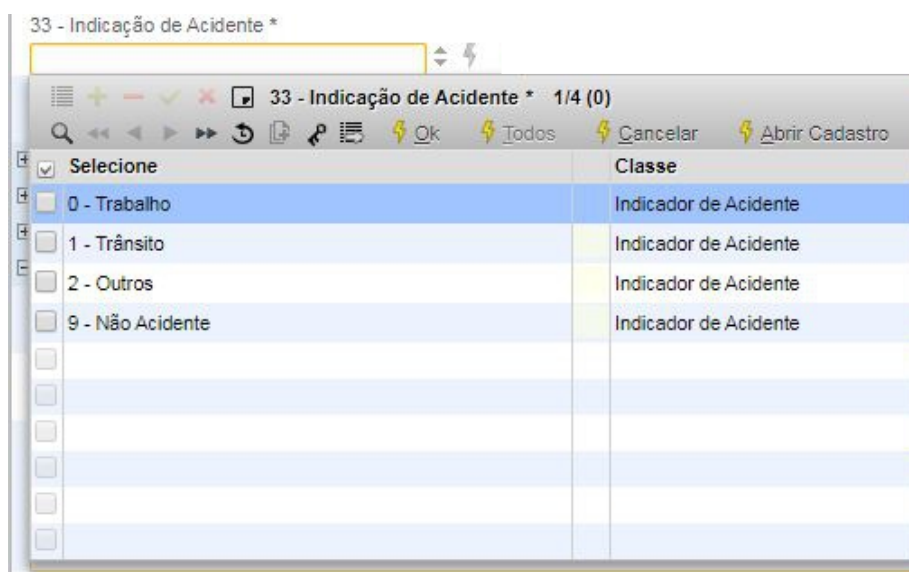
33 - Indicação de Acidente *

33 - Indicação de Acidente * 1/4 (0)

Ok Todos Cancelar Abrir Cadastro

| Selecione | Classe |
|---|---|
| 0 - Trabalho | Indicador de Acidente |
| 1 - Trânsito | Indicador de Acidente |
| 2 - Outros | Indicador de Acidente |
| 9 - Não Acidente | Indicador de Acidente |